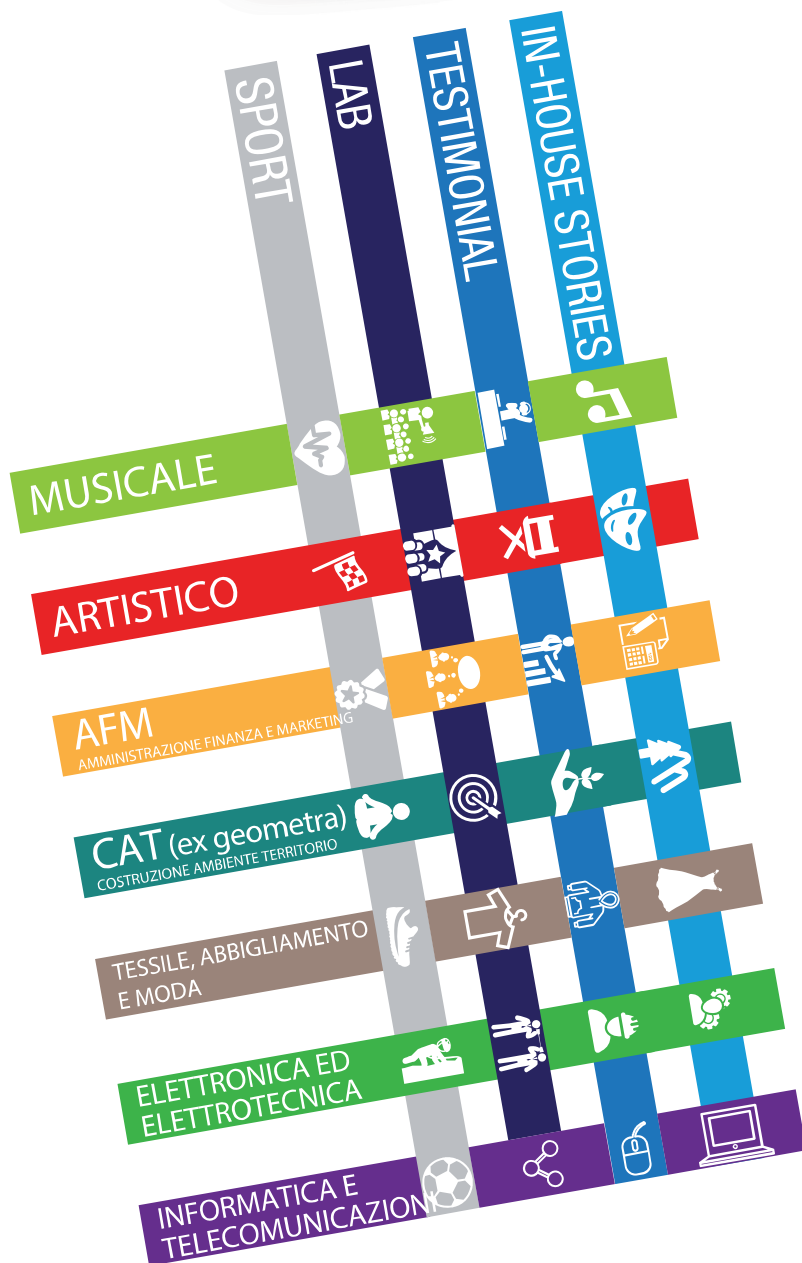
SPORT

LAB

TESTIMONIAL

IN-HOUSE STORIES

MUSICALE

ARTISTICO

AFM
AMMINISTRAZIONE FINANZA E MARKETING

CAT (ex geometra)
COSTRUZIONE AMBIENTE TERRITORIO

TESSILE, ABBIGLIAMENTO E MODA

ELETTRONICA ED ELETTROTECNICA

INFORMATICA E TELECOMUNICAZIONI